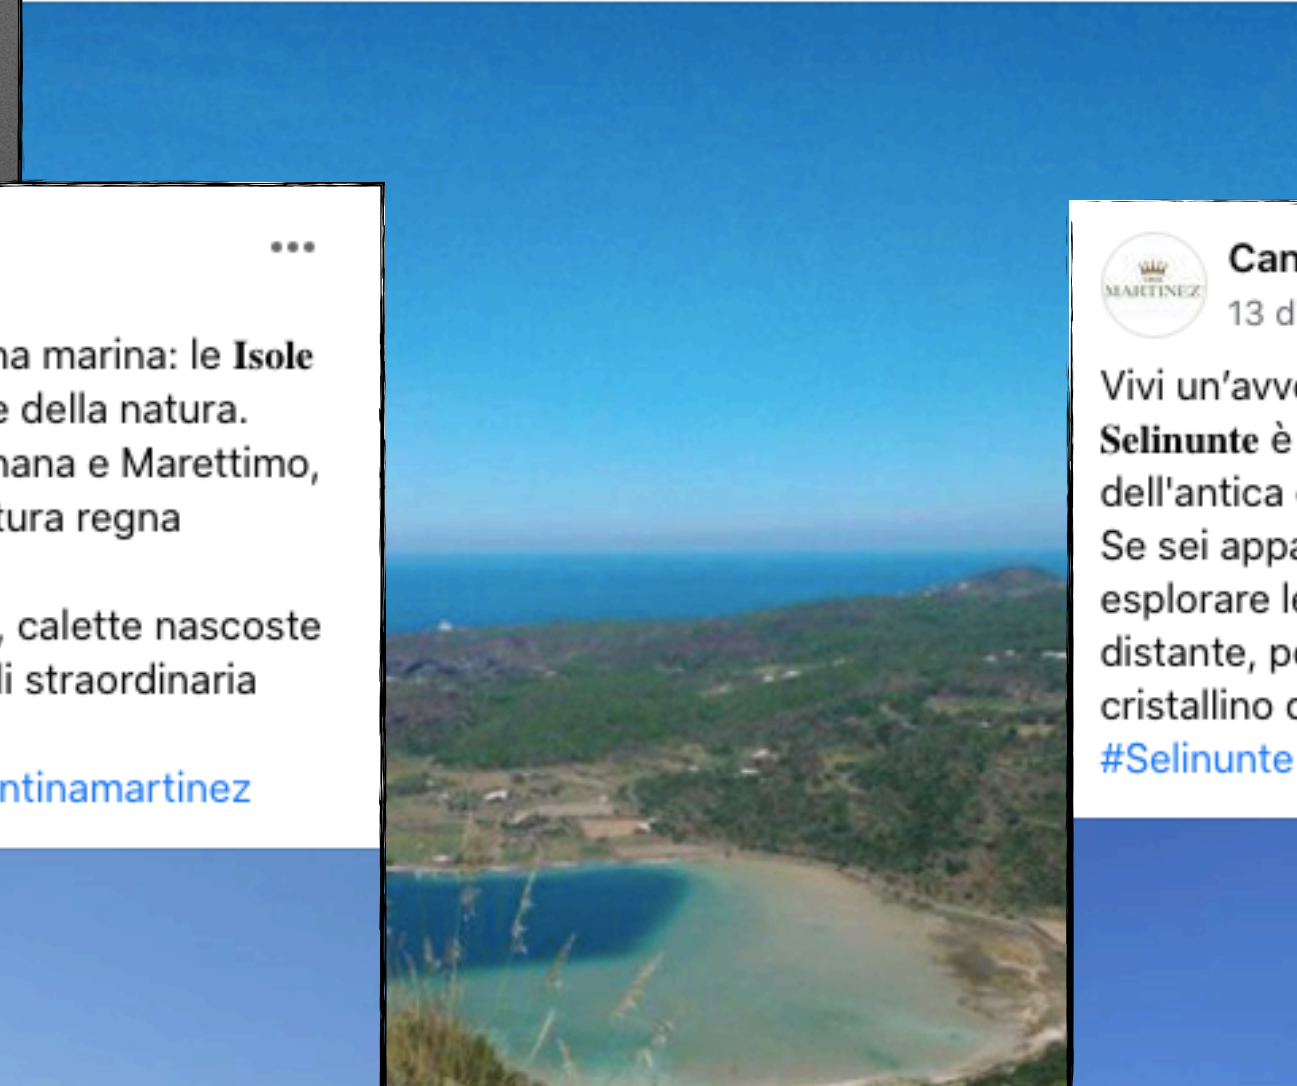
•••

na marina: le **Isole** e della natura. nana e Marettimo, tura regna

, calette nascoste li straordinaria

ntinamartinez

MARTINEZ

Can
13 d

Vivi un'avv
**Selinunte** è
dell'antica
Se sei app
esplorare l
distante, p
cristallino
#Selinunte